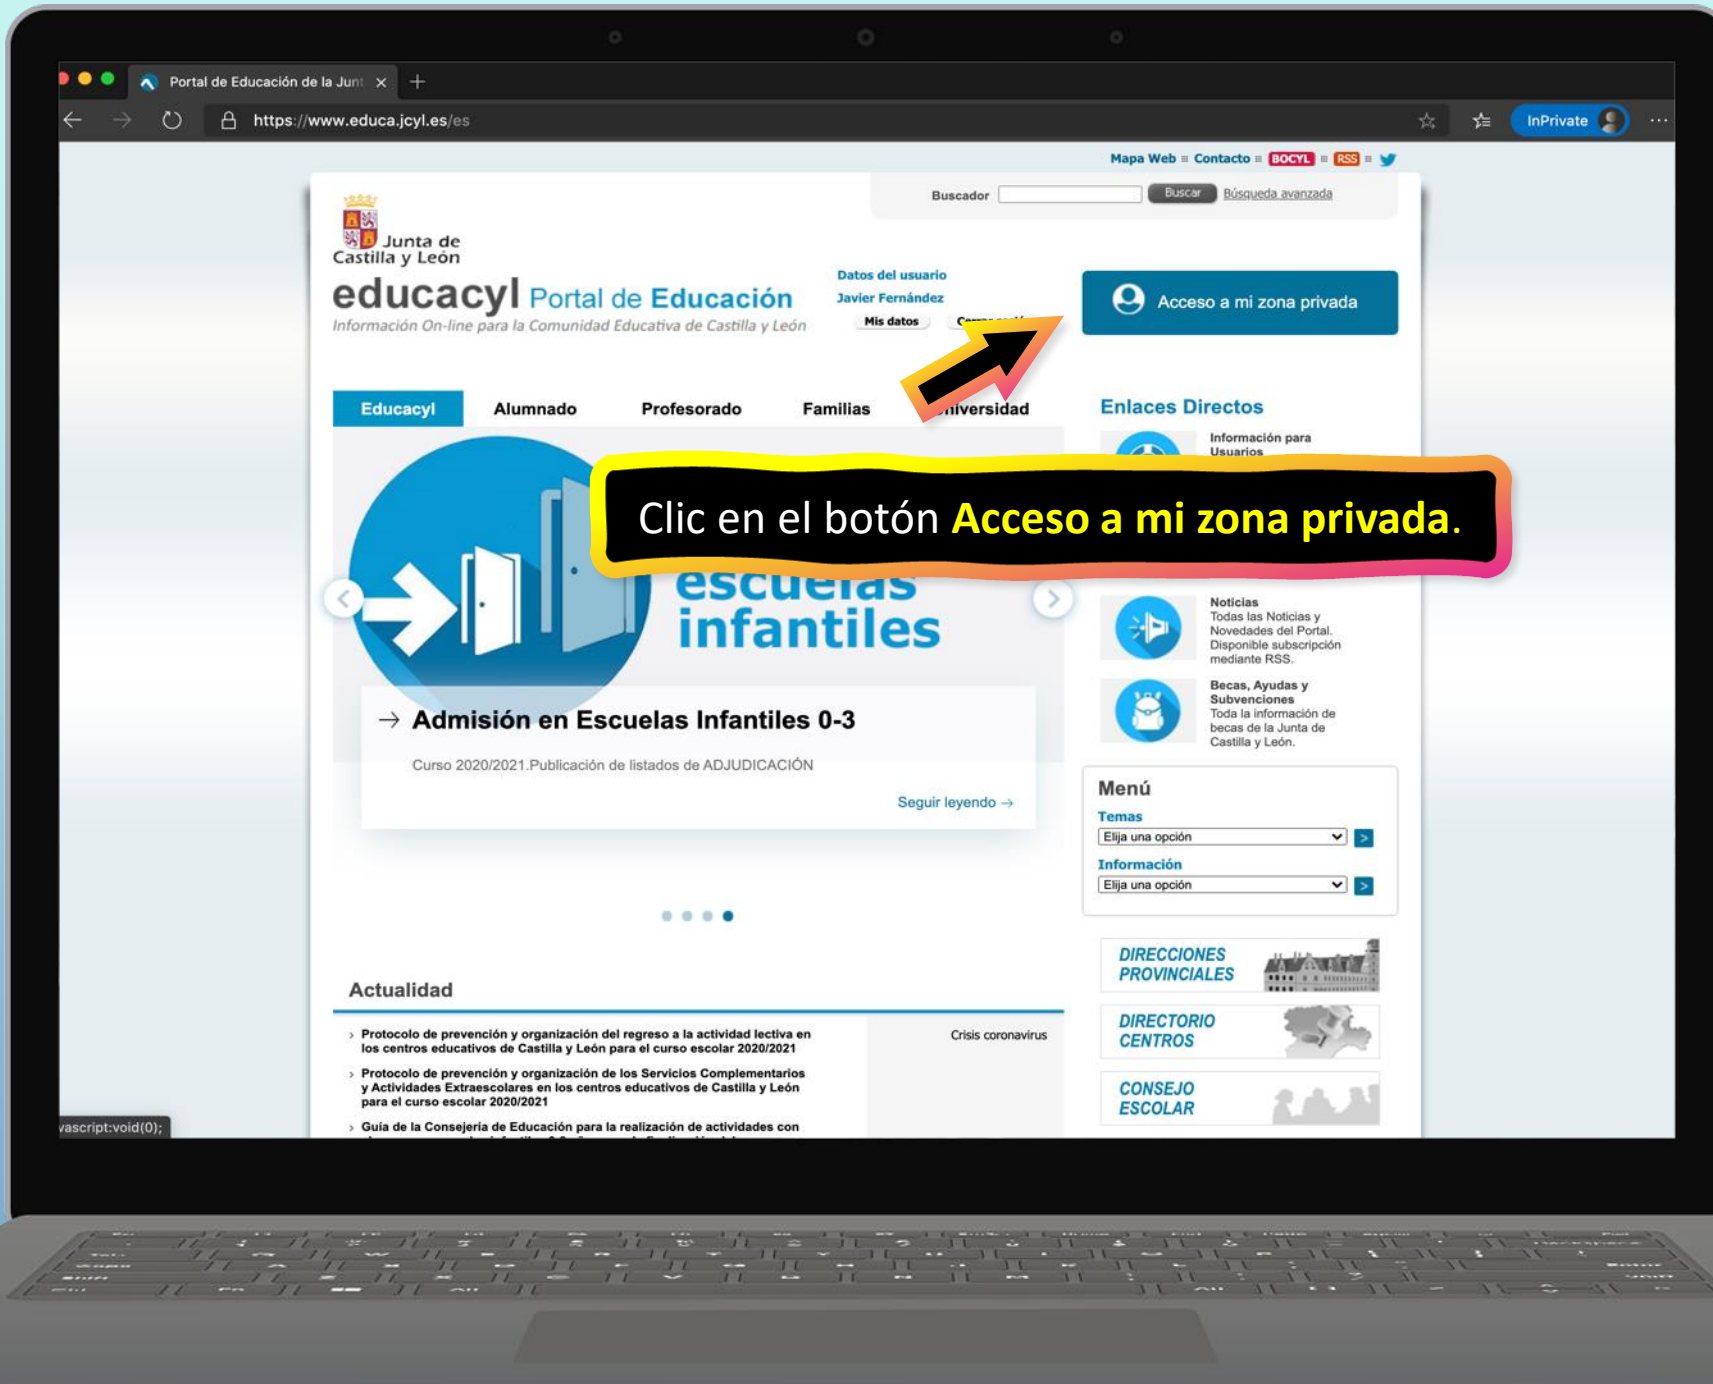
Portal de Educación de la Junt ×

https://www.educa.jcyl.es/es

InPrivate

Mapa Web ■ Contacto ■ BOCYL ■ RSS ■

Buscador [ ] Buscar Búsqueda avanzada

Junta de Castilla y León

educacyl Portal de Educación
Información On-line para la Comunidad Educativa de Castilla y León

Datos del usuario
Javier Fernández
Mis datos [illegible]

Acceso a mi zona privada

Educacyl Alumnado Profesorado Familias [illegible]niversidad

Enlaces Directos

Información para Usuarios

Clic en el botón Acceso a mi zona privada.

escuelas infantiles

Admisión en Escuelas Infantiles 0-3

Curso 2020/2021.Publicación de listados de ADJUDICACIÓN

Seguir leyendo →

Noticias
Todas las Noticias y Novedades del Portal. Disponible subscripción mediante RSS.

Becas, Ayudas y Subvenciones
Toda la información de becas de la Junta de Castilla y León.

Menú
Temas
Elija una opción
Información
Elija una opción

DIRECCIONES PROVINCIALES

DIRECTORIO CENTROS

CONSEJO ESCOLAR

Actualidad

Protocolo de prevención y organización del regreso a la actividad lectiva en los centros educativos de Castilla y León para el curso escolar 2020/2021

Protocolo de prevención y organización de los Servicios Complementarios y Actividades Extraescolares en los centros educativos de Castilla y León para el curso escolar 2020/2021

Guía de la Consejería de Educación para la realización de actividades con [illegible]

Crisis coronavirus

vascript:void(0);